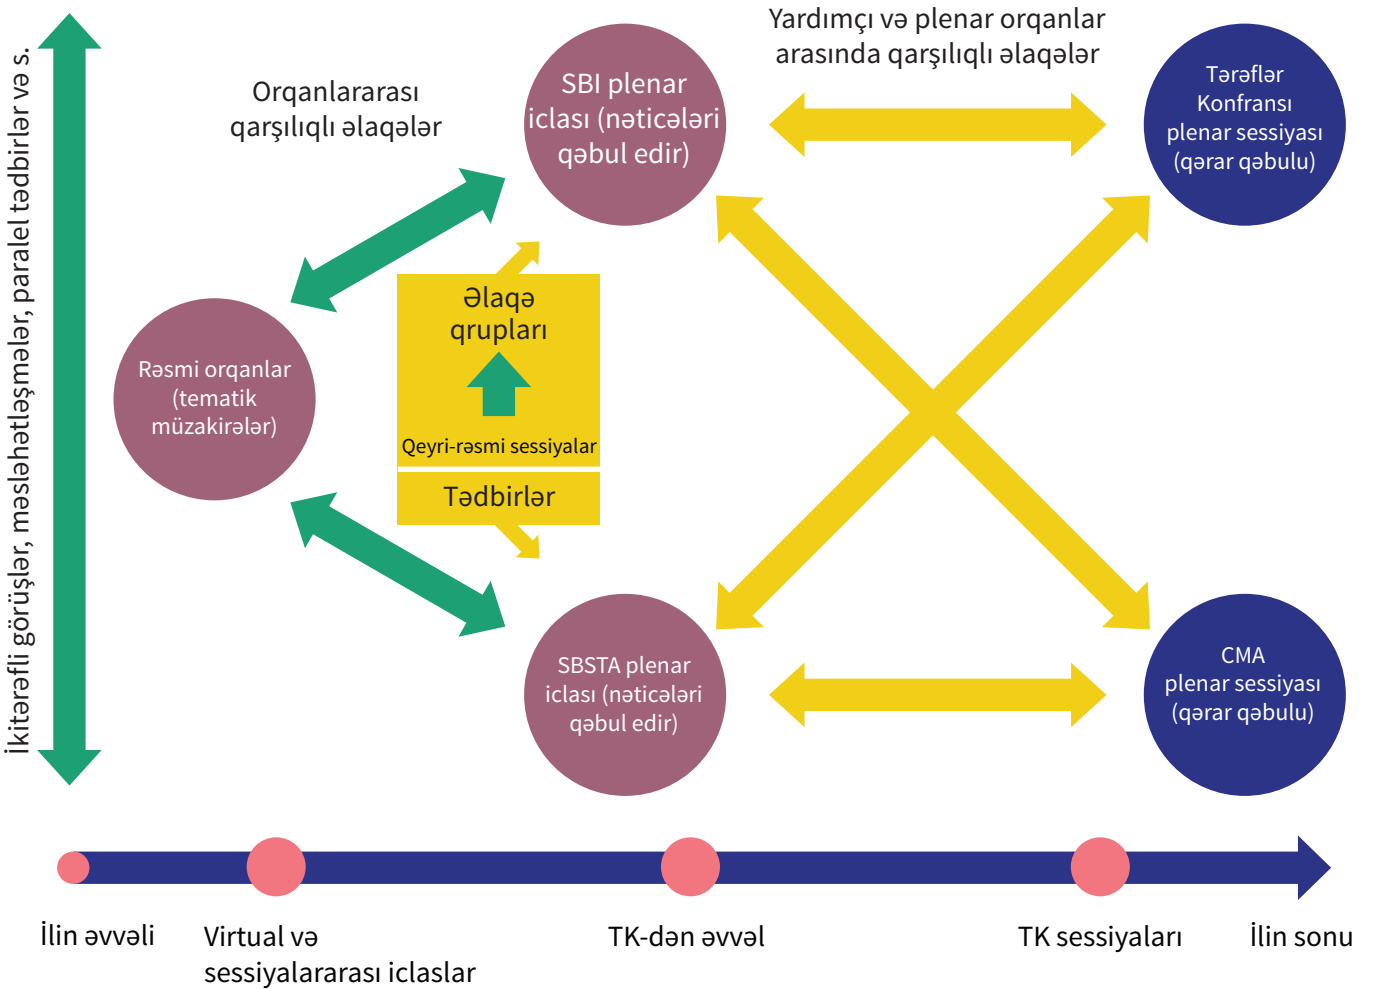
İkitərəfli görüşlər, məsləhətləşmələr, paralel tədbirlər və s.

Orqanlararası qarşılıqlı əlaqələr

SBI plenar iclası (nəticələri qəbul edir)

Yardımçı və plenar orqanlar arasında qarşılıqlı əlaqələr

Tərəflər Konfransı plenar sessiyası (qərar qəbulu)

Rəsmi orqanlar (tematik müzakirələr)

Əlaqə qrupları

Qeyri-rəsmi sessiyalar

Tədbirlər

SBSTA plenar iclası (nəticələri qəbul edir)

CMA plenar sessiyası (qərar qəbulu)

İlin əvvəli

Virtual və sessiyalararası iclaslar

TK-dən əvvəl

TK sessiyaları

İlin sonu